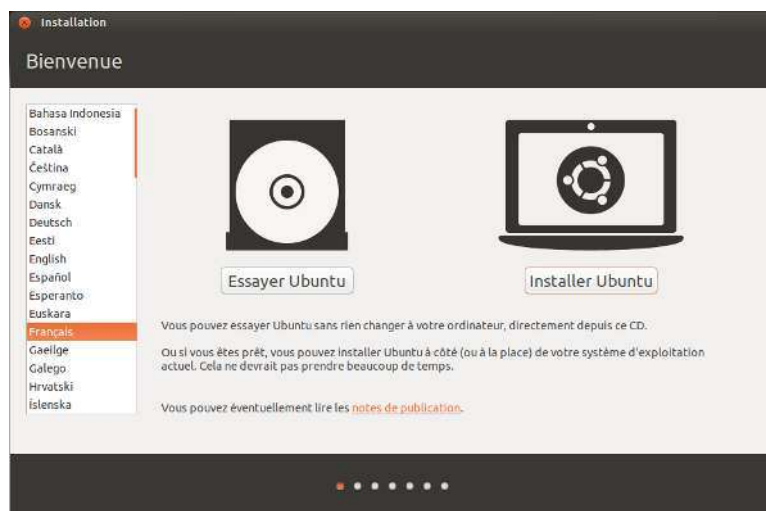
Installation

Bienvenue

Bahasa Indonesia
Bosanski
Català
Čeština
Cymraeg
Dansk
Deutsch
Eesti
English
Español
Esperanto
Euskara
Français
Gaeilge
Galego
Hrvatski
Íslenska

Essayer Ubuntu

Installer Ubuntu

Vous pouvez essayer Ubuntu sans rien changer à votre ordinateur, directement depuis ce CD.

Ou si vous êtes prêt, vous pouvez installer Ubuntu à côté (ou à la place) de votre système d'exploitation actuel. Cela ne devrait pas prendre beaucoup de temps.

Vous pouvez éventuellement lire les notes de publication.